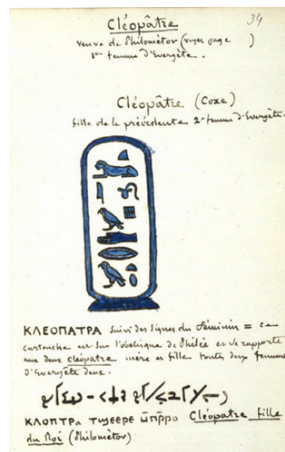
Cléopâtre
veuve de Philométor (voyez page )
1re femme d'Evergète.

34

Cléopâtre (Coxa)
fille de la précédente 2e femme d'Evergète.

ΚΛΕΟΠΑΤΡΑ suivi des signes du féminin = ce cartouche est sur l'obélisque de Philée et se rapporte aux deux cléopâtre mère et fille toutes deux femmes d'Evergète deux.

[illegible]

ΚΛΟΠΤΡΑ ΤϢΕΕΡΕ ΠΠΡΡΟ Cléopâtre fille du Roi (Philométor)